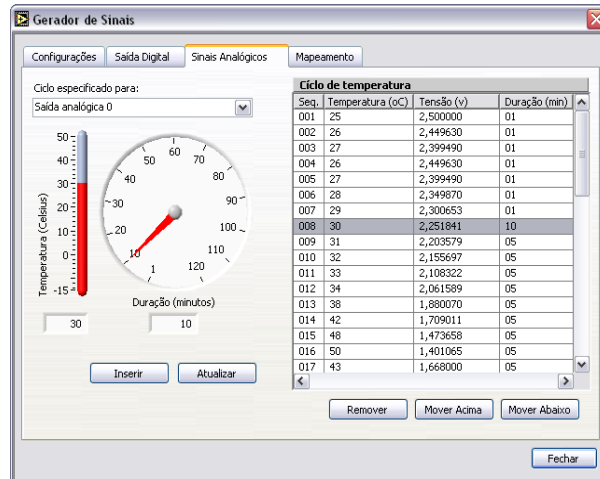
Gerador de Sinais

Configurações | Saída Digital | Sinais Analógicos | Mapeamento

Ciclo especificado para:
Saída analógica 0

50
40
30
20
10
0
-15
Temperatura (Celsius)

60 70 80 90 100 110 120 1 10 20 30 40 50

30

Duração (minutos)
10

Inserir | Atualizar

Ciclo de temperatura

| Seq. | Temperatura (oC) | Tensão (v) | Duração (min) |
|---|---|---|---|
| 001 | 25 | 2,500000 | 01 |
| 002 | 26 | 2,449630 | 01 |
| 003 | 27 | 2,399490 | 01 |
| 004 | 26 | 2,449630 | 01 |
| 005 | 27 | 2,399490 | 01 |
| 006 | 28 | 2,349870 | 01 |
| 007 | 29 | 2,300653 | 01 |
| 008 | 30 | 2,251841 | 10 |
| 009 | 31 | 2,203579 | 05 |
| 010 | 32 | 2,155697 | 05 |
| 011 | 33 | 2,108322 | 05 |
| 012 | 34 | 2,061589 | 05 |
| 013 | 38 | 1,880070 | 05 |
| 014 | 42 | 1,709011 | 05 |
| 015 | 48 | 1,473658 | 05 |
| 016 | 50 | 1,401065 | 05 |
| 017 | 43 | 1,668000 | 05 |

Remover | Mover Acima | Mover Abaixo

Fechar